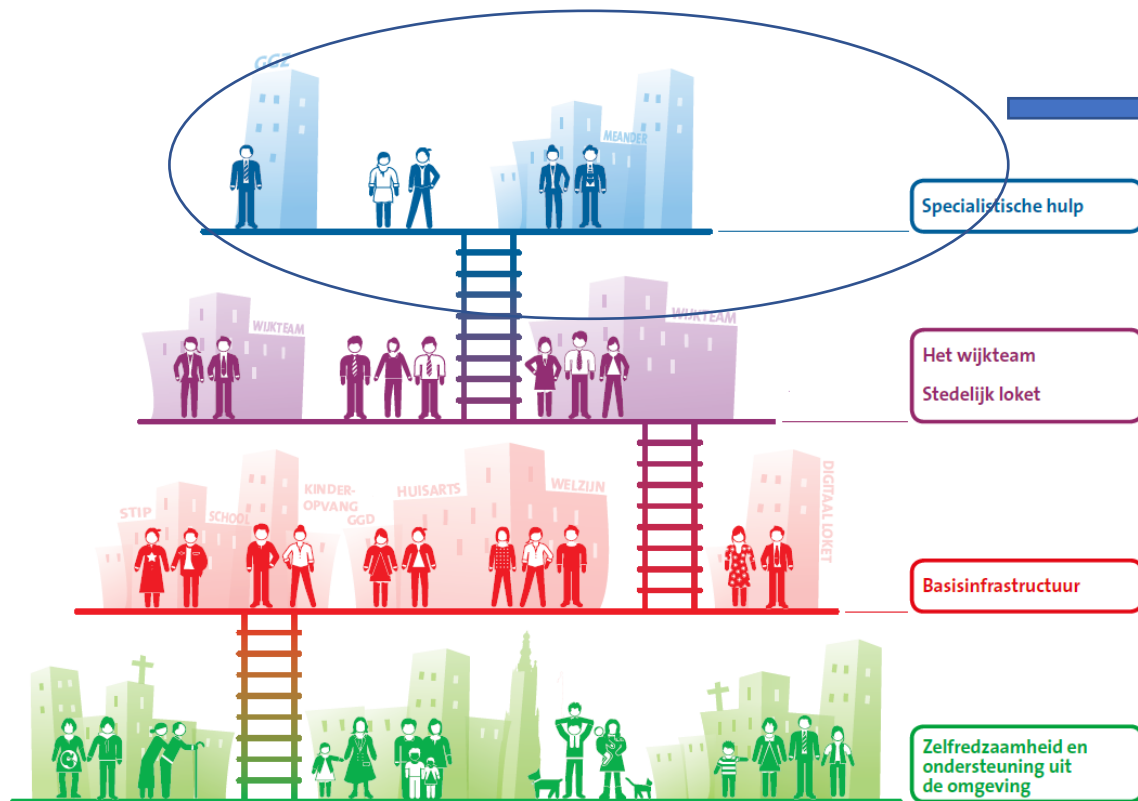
GGZ

MEANDER

Specialistische hulp

WIJKTEAM

WIJKTEAM

Het wijkteam

Stedelijk loket

STIP

SCHOOL

KINDEROPVANG

GGD

HUISARTS

WELZIJN

DIGITAAL LOKET

Basisinfrastructuur

Zelfredzaamheid en ondersteuning uit de omgeving